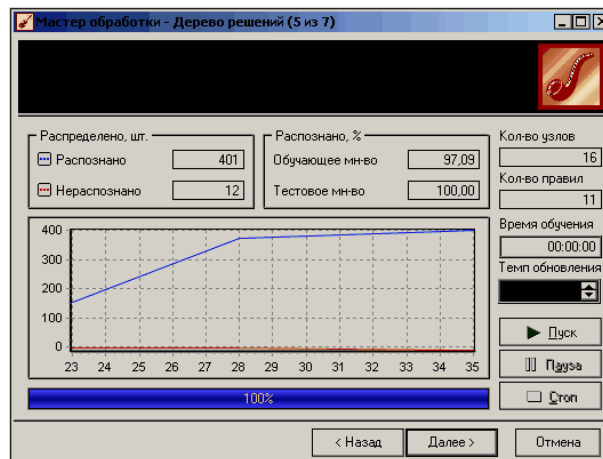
Мастер обработки - Дерево решений (5 из 7)

Распределено, шт.
Распознано 401
Нераспознано 12

Распознано, %
Обучающее мн-во 97,09
Тестовое мн-во 100,00

Кол-во узлов
16
Кол-во правил
11
Время обучения
00:00:00
Темп обновления

400
300
200
100
0
23 24 25 26 27 28 29 30 31 32 33 34 35

Пуск
Пауза
Стоп

100%

< Назад
Далее >
Отмена